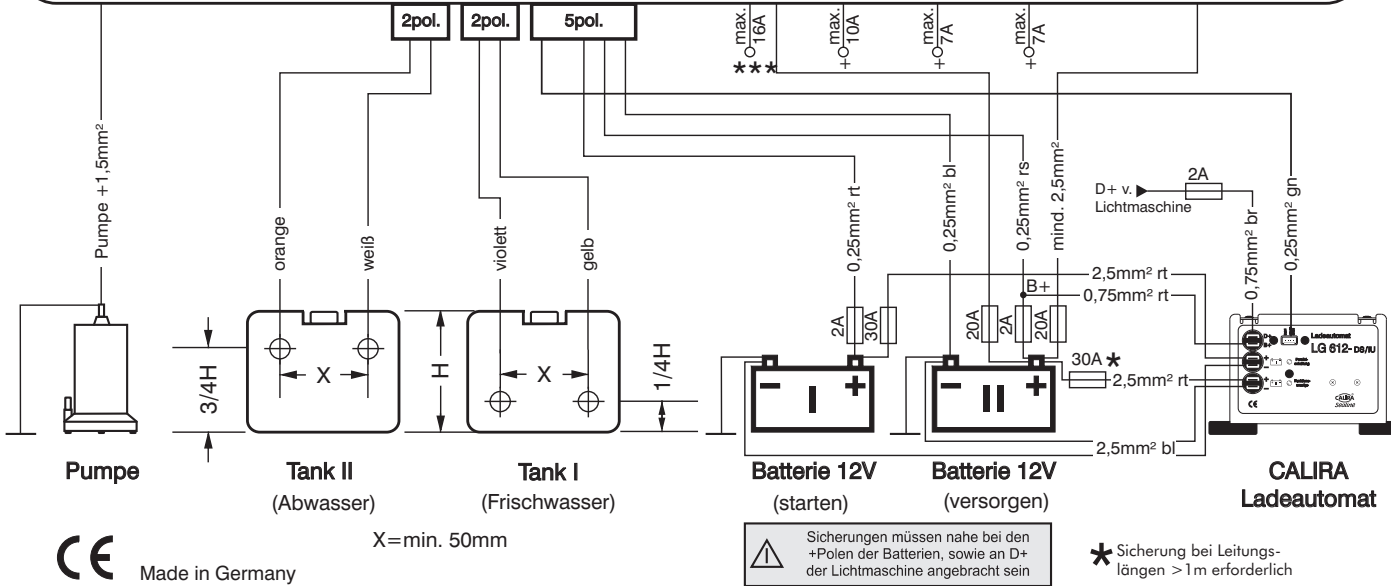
2pol. 2pol. 5pol.

max. 16A
max. 10A
max. 7A
max. 7A
★★★

Pumpe +1,5mm²

orange
weiß
violett
gelb
0,25mm² rt
0,25mm² bl
0,25mm² rs
mind. 2,5mm²
0,25mm² gn
0,75mm² br

D+ v. Lichtmaschine
2A

2,5mm² rt
B+
0,75mm² rt
2A
30A
20A
2A
20A
30A ★
2,5mm² rt
2,5mm² bl

3/4H
X
H
X
1/4H

I
II

Ladeautomat
LG 612- DS/IU
CALIRA

Pumpe

Tank II
(Abwasser)

Tank I
(Frischwasser)

Batterie 12V
(starten)

Batterie 12V
(versorgen)

CALIRA
Ladeautomat

X=min. 50mm

Sicherungen müssen nahe bei den +Polen der Batterien, sowie an D+ der Lichtmaschine angebracht sein

★ Sicherung bei Leitungslängen >1m erforderlich

CE
Made in Germany